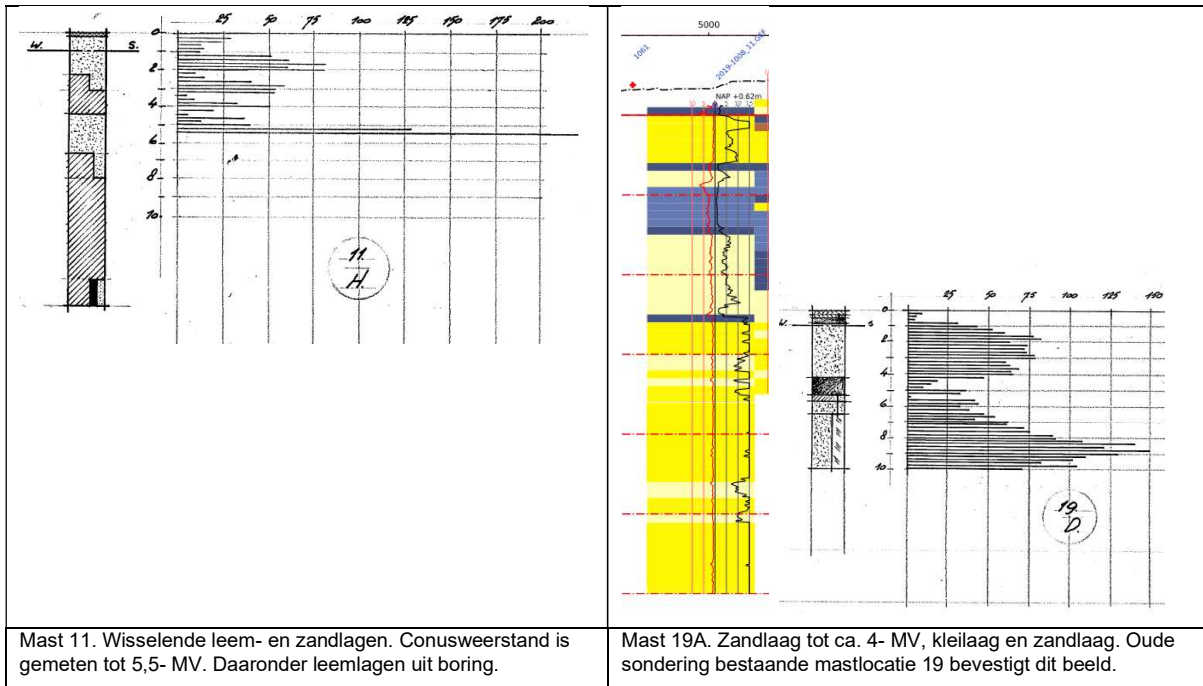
w. s.

0 25 50 75 100 125 150 175 200

2
4
6
8
10

11
H.

5000

1061

2019-1008_11.GEF

NAP +0.62m

30 20 10 1 5 10 15

w. s

0 25 50 75 100 125 150

2
4
6
8
10

19
D.

| Mast 11. Wisselende leem- en zandlagen. Conusweerstand is gemeten tot 5,5- MV. Daaronder leemlagen uit boring. | Mast 19A. Zandlaag tot ca. 4- MV, kleilaag en zandlaag. Oude sondering bestaande mastlocatie 19 bevestigt dit beeld. |
|---|---|